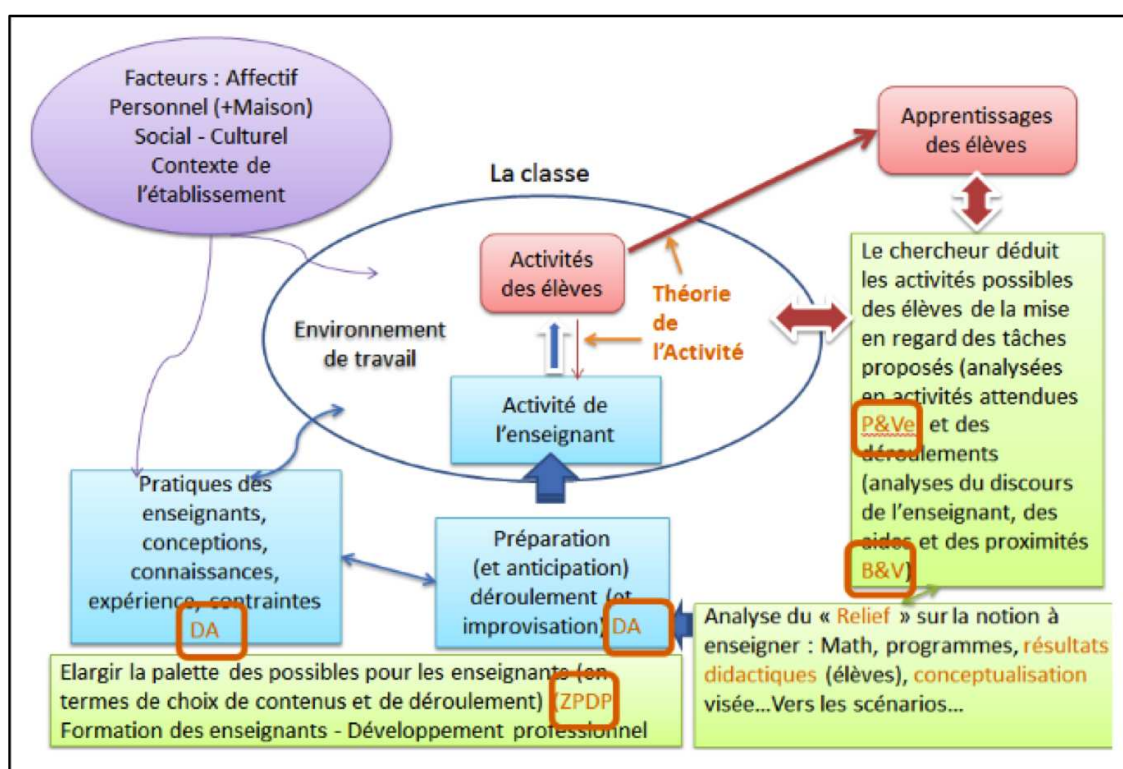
Facteurs : Affectif
Personnel (+Maison)
Social - Culturel
Contexte de
l'établissement

La classe

Apprentissages
des élèves

Activités
des élèves

Théorie
de
l'Activité

Environnement
de travail

Activité de
l'enseignant

Le chercheur déduit les activités possibles des élèves de la mise en regard des tâches proposés (analysées en activités attendues P&Ve et des déroulements (analyses du discours de l'enseignant, des aides et des proximités B&V)

Pratiques des
enseignants,
conceptions,
connaissances,
expérience, contraintes
DA

Préparation
(et anticipation)
déroulement (et
improvisation) DA

Analyse du « Relief » sur la notion à enseigner : Math, programmes, résultats didactiques (élèves), conceptualisation visée...Vers les scénarios...

Elargir la palette des possibles pour les enseignants (en termes de choix de contenus et de déroulement) (ZPDP
Formation des enseignants - Développement professionnel